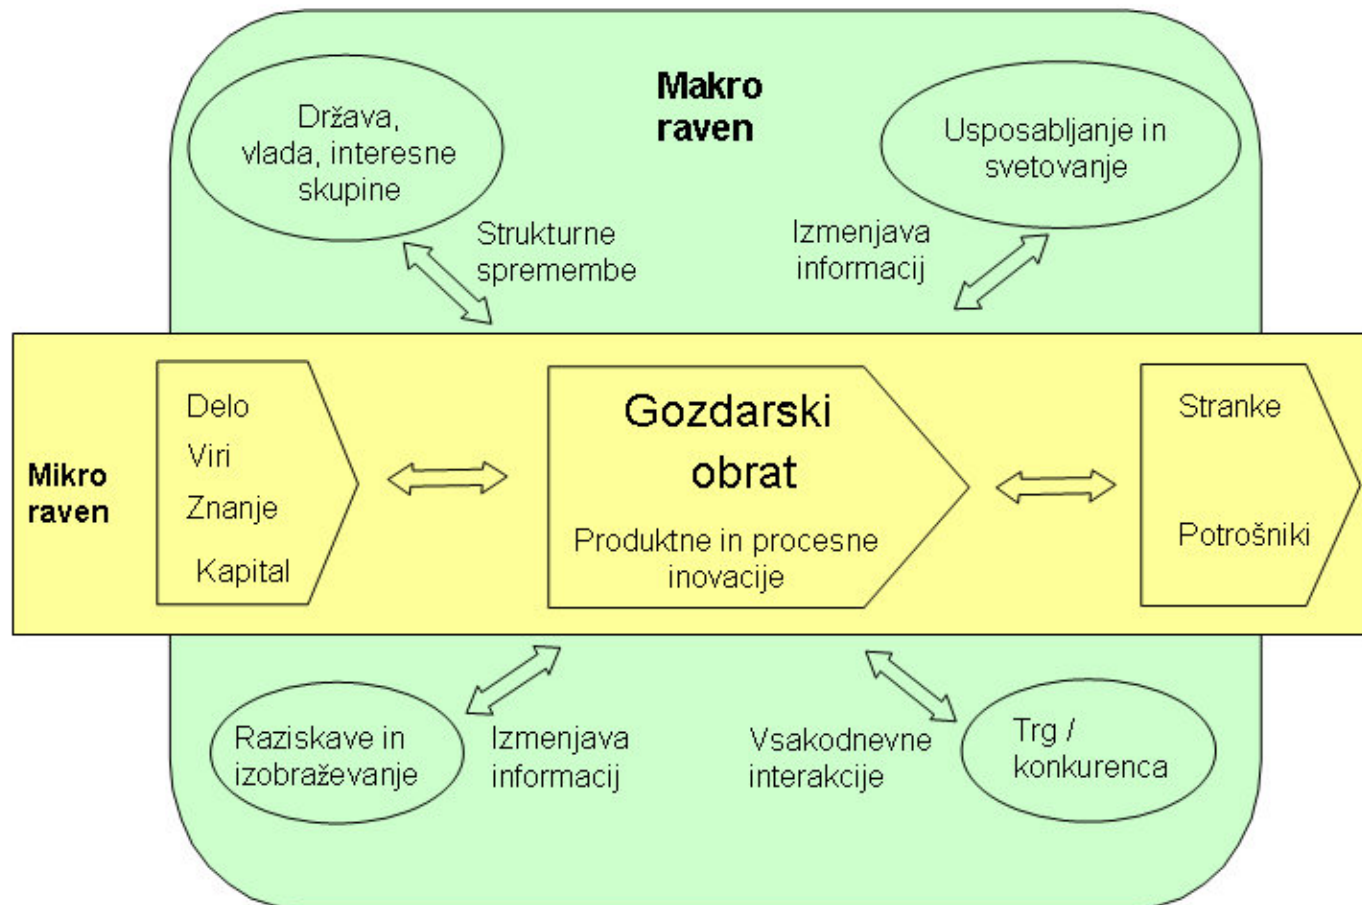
Makro raven

Država, vlada, interesne skupine

Usposabljanje in svetovanje

Strukturne spremembe

Izmenjava informacij

Mikro raven

Delo
Viri
Znanje
Kapital

Gozdarski obrat

Produktne in procesne inovacije

Stranke

Potrošniki

Raziskave in izobraževanje

Izmenjava informacij

Vsakodnevne interakcije

Trg / konkurenca